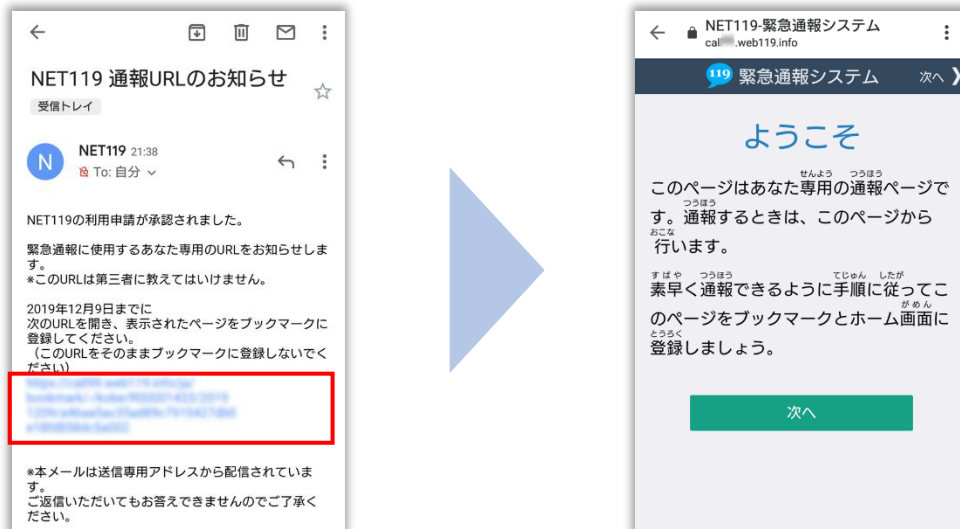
NET119 通報URLのお知らせ

受信トレイ

N NET119 21:38
To: 自分

NET119の利用申請が承認されました。

緊急通報に使用するあなた専用のURLをお知らせします。
*このURLは第三者に教えてはいけません。

2019年12月9日までに
次のURLを開き、表示されたページをブックマークに登録してください。
（このURLをそのままブックマークに登録しないでください）

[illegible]

*本メールは送信専用アドレスから配信されています。
ご返信いただいてもお答えできませんのでご了承ください。

NET119-緊急通報システム
call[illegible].web119.info

119 緊急通報システム 次へ

ようこそ

このページはあなた専用の通報ページです。通報するときは、このページから行います。

素早く通報できるように手順に従ってこのページをブックマークとホーム画面に登録しましょう。

次へ